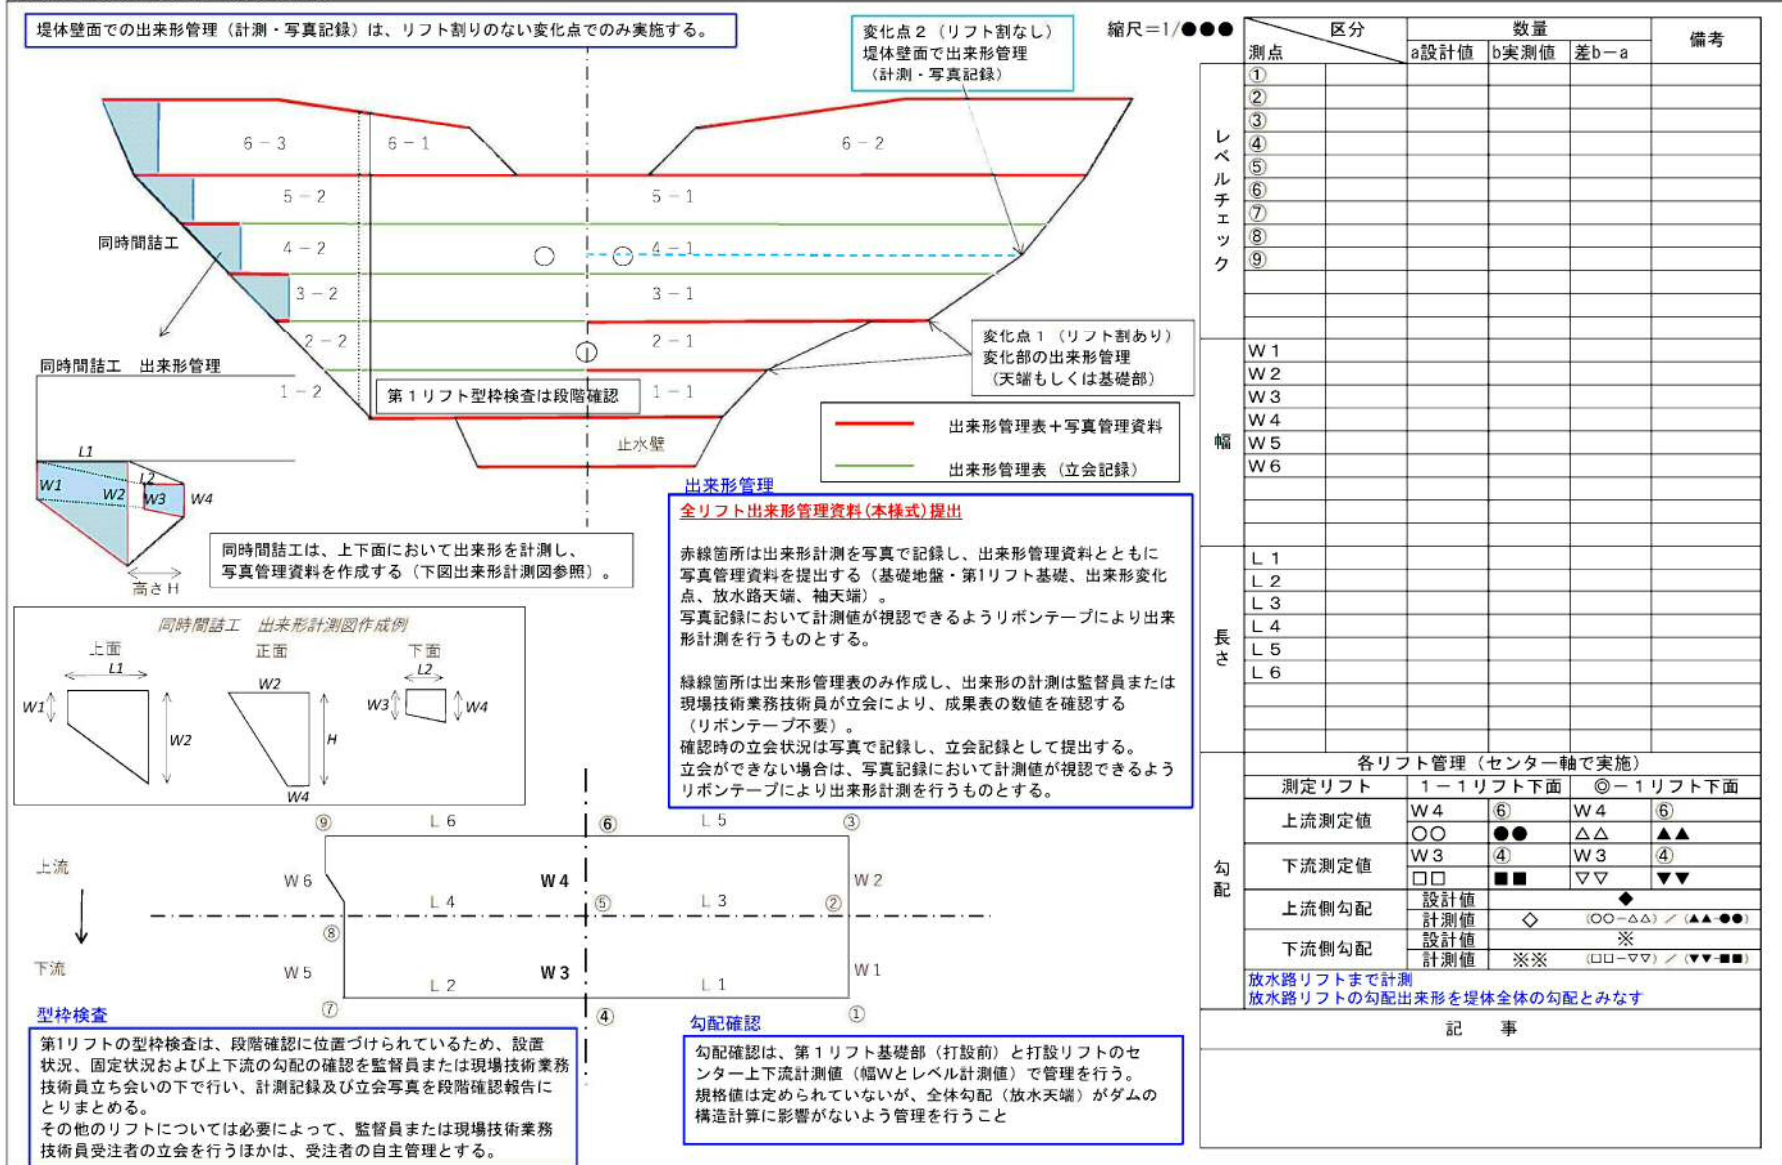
堤体壁面での出来形管理（計測・写真記録）は、リフト割りのない変化点でのみ実施する。

変化点２（リフト割なし）
堤体壁面で出来形管理
（計測・写真記録）

縮尺＝1/●●●

6－3　6－1　6－2
5－2　5－1
同時間詰工　4－2　4－1
3－2　3－1
2－2　2－1
1－2　1－1
同時間詰工　出来形管理
第１リフト型枠検査は段階確認
止水壁

変化点１（リフト割あり）
変化部の出来形管理
（天端もしくは基礎部）

出来形管理表＋写真管理資料
出来形管理表（立会記録）

L1　L2　W1　W2　W3　W4
高さH

同時間詰工は、上下面において出来形を計測し、写真管理資料を作成する（下図出来形計測図参照）。

同時間詰工　出来形計測図作成例
上面　正面　下面
L1　W1　W2　W2　H　W4　L2　W3　W4

出来形管理
全リフト出来形管理資料(本様式)提出

赤線箇所は出来形計測を写真で記録し、出来形管理資料とともに写真管理資料を提出する（基礎地盤・第1リフト基礎、出来形変化点、放水路天端、袖天端）。
写真記録において計測値が視認できるようリボンテープにより出来形計測を行うものとする。

緑線箇所は出来形管理表のみ作成し、出来形の計測は監督員または現場技術業務技術員が立会により、成果表の数値を確認する（リボンテープ不要）。
確認時の立会状況は写真で記録し、立会記録として提出する。
立会ができない場合は、写真記録において計測値が視認できるようリボンテープにより出来形計測を行うものとする。

⑨　L6　⑥　L5　③
上流　W6　W4　W2
L4　⑤　L3　②
⑧
下流　W5　W3　W1
L2　L1
⑦　④　①

型枠検査
第1リフトの型枠検査は、段階確認に位置づけられているため、設置状況、固定状況および上下流の勾配の確認を監督員または現場技術業務技術員立ち会いの下で行い、計測記録及び立会写真を段階確認報告にとりまとめる。
その他のリフトについては必要によって、監督員または現場技術業務技術員受注者の立会を行うほかは、受注者の自主管理とする。

勾配確認
勾配確認は、第１リフト基礎部（打設前）と打設リフトのセンター上下流計測値（幅Wとレベル計測値）で管理を行う。
規格値は定められていないが、全体勾配（放水天端）がダムの構造計算に影響がないよう管理を行うこと

| 区分 / 測点 | | a設計値 | b実測値 | 差b－a | 備考 |
|---|---|---|---|---|---|
| レベルチェック | ① | | | | |
| | ② | | | | |
| | ③ | | | | |
| | ④ | | | | |
| | ⑤ | | | | |
| | ⑥ | | | | |
| | ⑦ | | | | |
| | ⑧ | | | | |
| | ⑨ | | | | |
| 幅 | W１ | | | | |
| | W２ | | | | |
| | W３ | | | | |
| | W４ | | | | |
| | W５ | | | | |
| | W６ | | | | |
| 長さ | L１ | | | | |
| | L２ | | | | |
| | L３ | | | | |
| | L４ | | | | |
| | L５ | | | | |
| | L６ | | | | |

数量

| 勾配 | 各リフト管理（センター軸で実施） | | | | |
|---|---|---|---|---|---|
| | 測定リフト | １－１リフト下面 | | ◎－１リフト下面 | |
| | 上流測定値 | W４ | ⑥ | W４ | ⑥ |
| | | ○○ | ●● | △△ | ▲▲ |
| | 下流測定値 | W３ | ④ | W３ | ④ |
| | | □□ | ■■ | ▽▽ | ▼▼ |
| | 上流側勾配 | 設計値 | ◆ | | |
| | | 計測値 | ◇ | (○○－△△) ／ (▲▲－●●) | |
| | 下流側勾配 | 設計値 | ※ | | |
| | | 計測値 | ※※ | (□□－▽▽) ／ (▼▼－■■) | |

放水路リフトまで計測
放水路リフトの勾配出来形を堤体全体の勾配とみなす

記　事